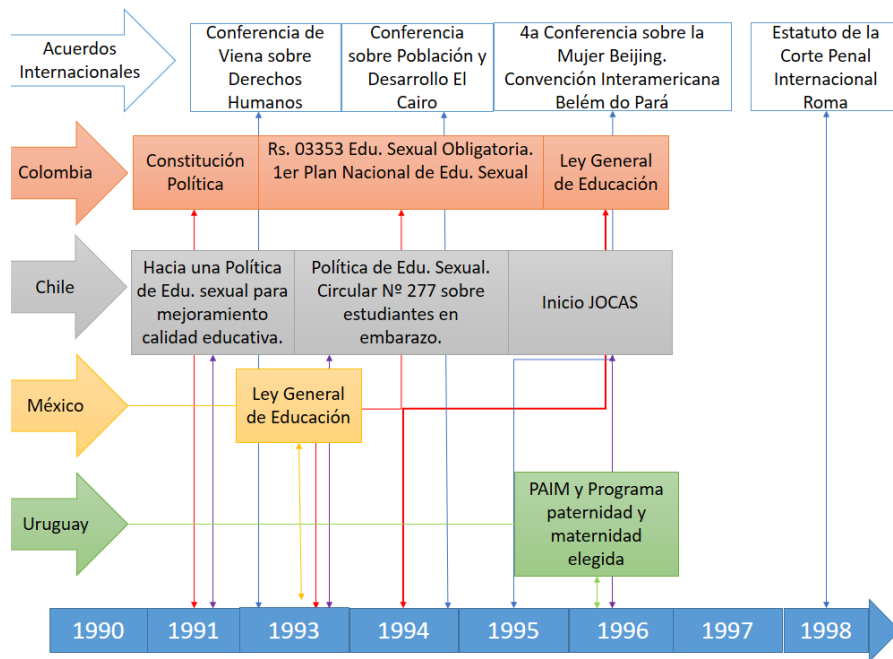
Acuerdos Internacionales

Conferencia de Viena sobre Derechos Humanos

Conferencia sobre Población y Desarrollo El Cairo

4a Conferencia sobre la Mujer Beijing. Convención Interamericana Belém do Pará

Estatuto de la Corte Penal Internacional Roma

Colombia

Constitución Política

Rs. 03353 Edu. Sexual Obligatoria. 1er Plan Nacional de Edu. Sexual

Ley General de Educación

Chile

Hacia una Política de Edu. sexual para mejoramiento calidad educativa.

Política de Edu. Sexual. Circular Nº 277 sobre estudiantes en embarazo.

Inicio JOCAS

México

Ley General de Educación

Uruguay

PAIM y Programa paternidad y maternidad elegida

1990 1991 1993 1994 1995 1996 1997 1998